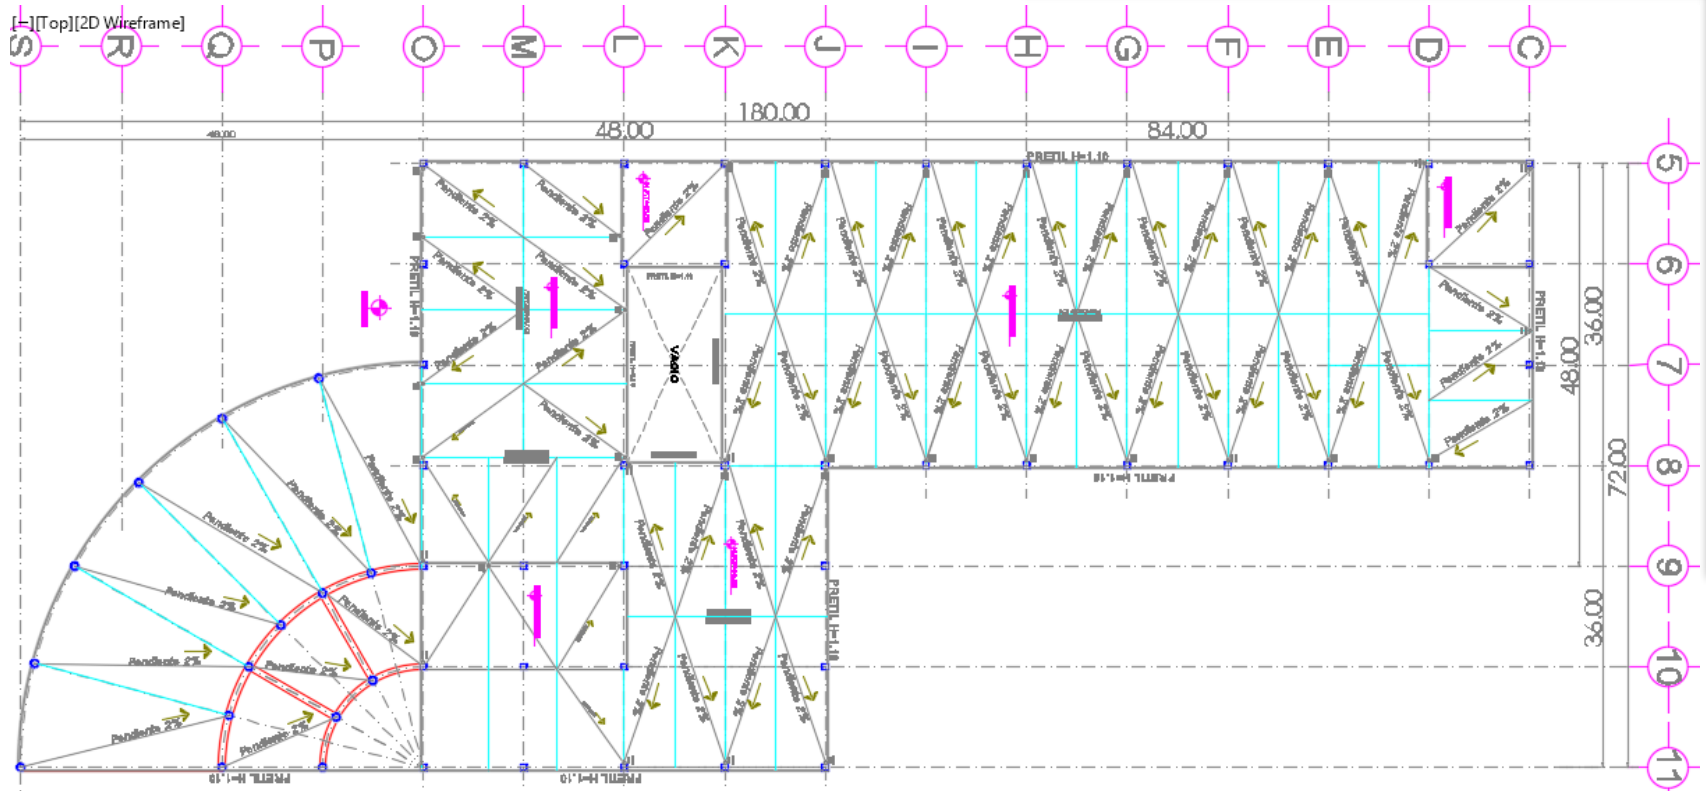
[-][Top][2D Wireframe]

S R Q P O M L K J I H G F E D C

180.00

48.00

48.00

84.00

PRETIL H=1.10

5

6

7

8

9

10

11

36.00

48.00

72.00

36.00

PRETIL H=1.10

VACIO

PRETIL H=1.10

PRETIL H=1.10

PRETIL H=1.10

PRETIL H=1.10

PRETIL H=1.10

Pendiente 2%

Pendiente 2%

Pendiente 2%

Pendiente 2%

Pendiente 2%

Pendiente 2%

Pendiente 2%

Pendiente 2%

Pendiente 2%

Pendiente 2%

Pendiente 2%

Pendiente 2%

Pendiente 2%

Pendiente 2%

Pendiente 2%

Pendiente 2%

Pendiente 2%

Pendiente 2%

Pendiente 2%